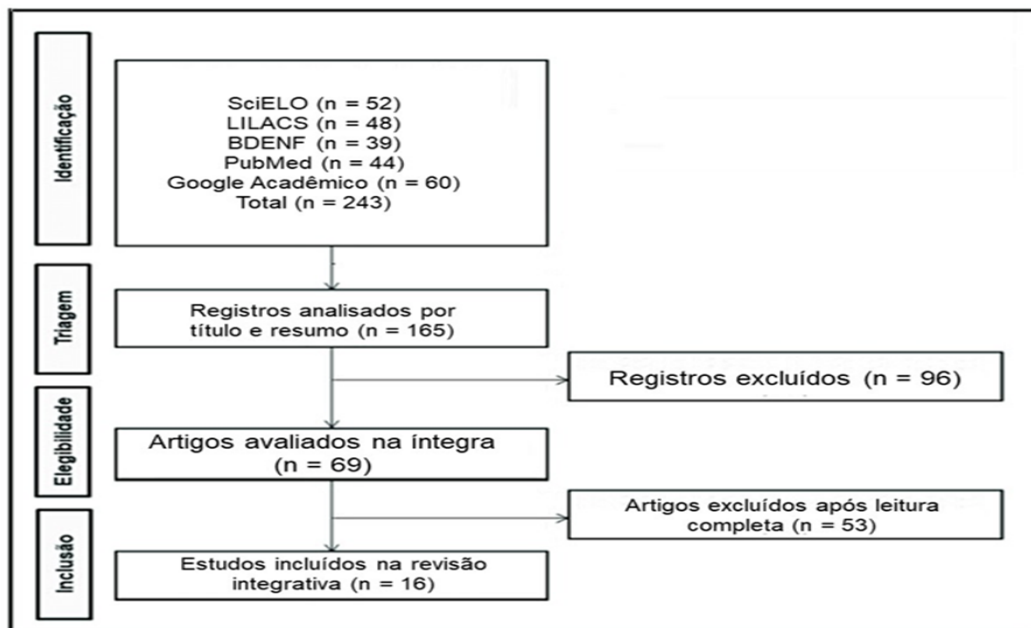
Identificação

SciELO (n = 52)
LILACS (n = 48)
BDENF (n = 39)
PubMed (n = 44)
Google Acadêmico (n = 60)
Total (n = 243)

Triagem

Registros analisados por título e resumo (n = 165)

Registros excluídos (n = 96)

Elegibilidade

Artigos avaliados na íntegra (n = 69)

Artigos excluídos após leitura completa (n = 53)

Inclusão

Estudos incluídos na revisão integrativa (n = 16)